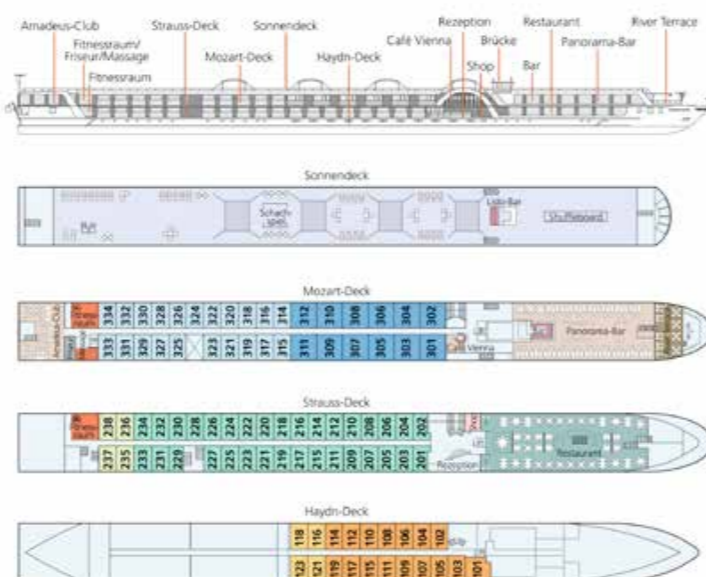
Amadeus-Club
Fitnessraum/ Friseur/Massage
Fitnessraum
Strauss-Deck
Mozart-Deck
Sonnendeck
Haydn-Deck
Café Vienna
Rezeption
Shop
Brücke
Bar
Restaurant
Panorama-Bar
River Terrace

Sonnendeck
Schach-spiel
Lido-Bar
Shuffleboard

Mozart-Deck
Amadeus-Club
Fitness-raum
334 332 330 328 326 324 322 320 318 316 314 312 310 308 306 304 302
333 331 329 327 325 323 321 319 317 315 311 309 307 305 303 301
Vienna
Panorama-Bar

Strauss-Deck
Fitness-raum
238 236 234 232 230 228 226 224 222 220 218 216 214 212 210 208 206 204 202
237 235 233 231 229 227 225 223 221 219 217 215 211 209 207 205 203 201
Rezeption
Restaurant

Haydn-Deck
118 116 114 112 110 108 106 104 102
123 121 119 117 115 111 109 107 105 103 101